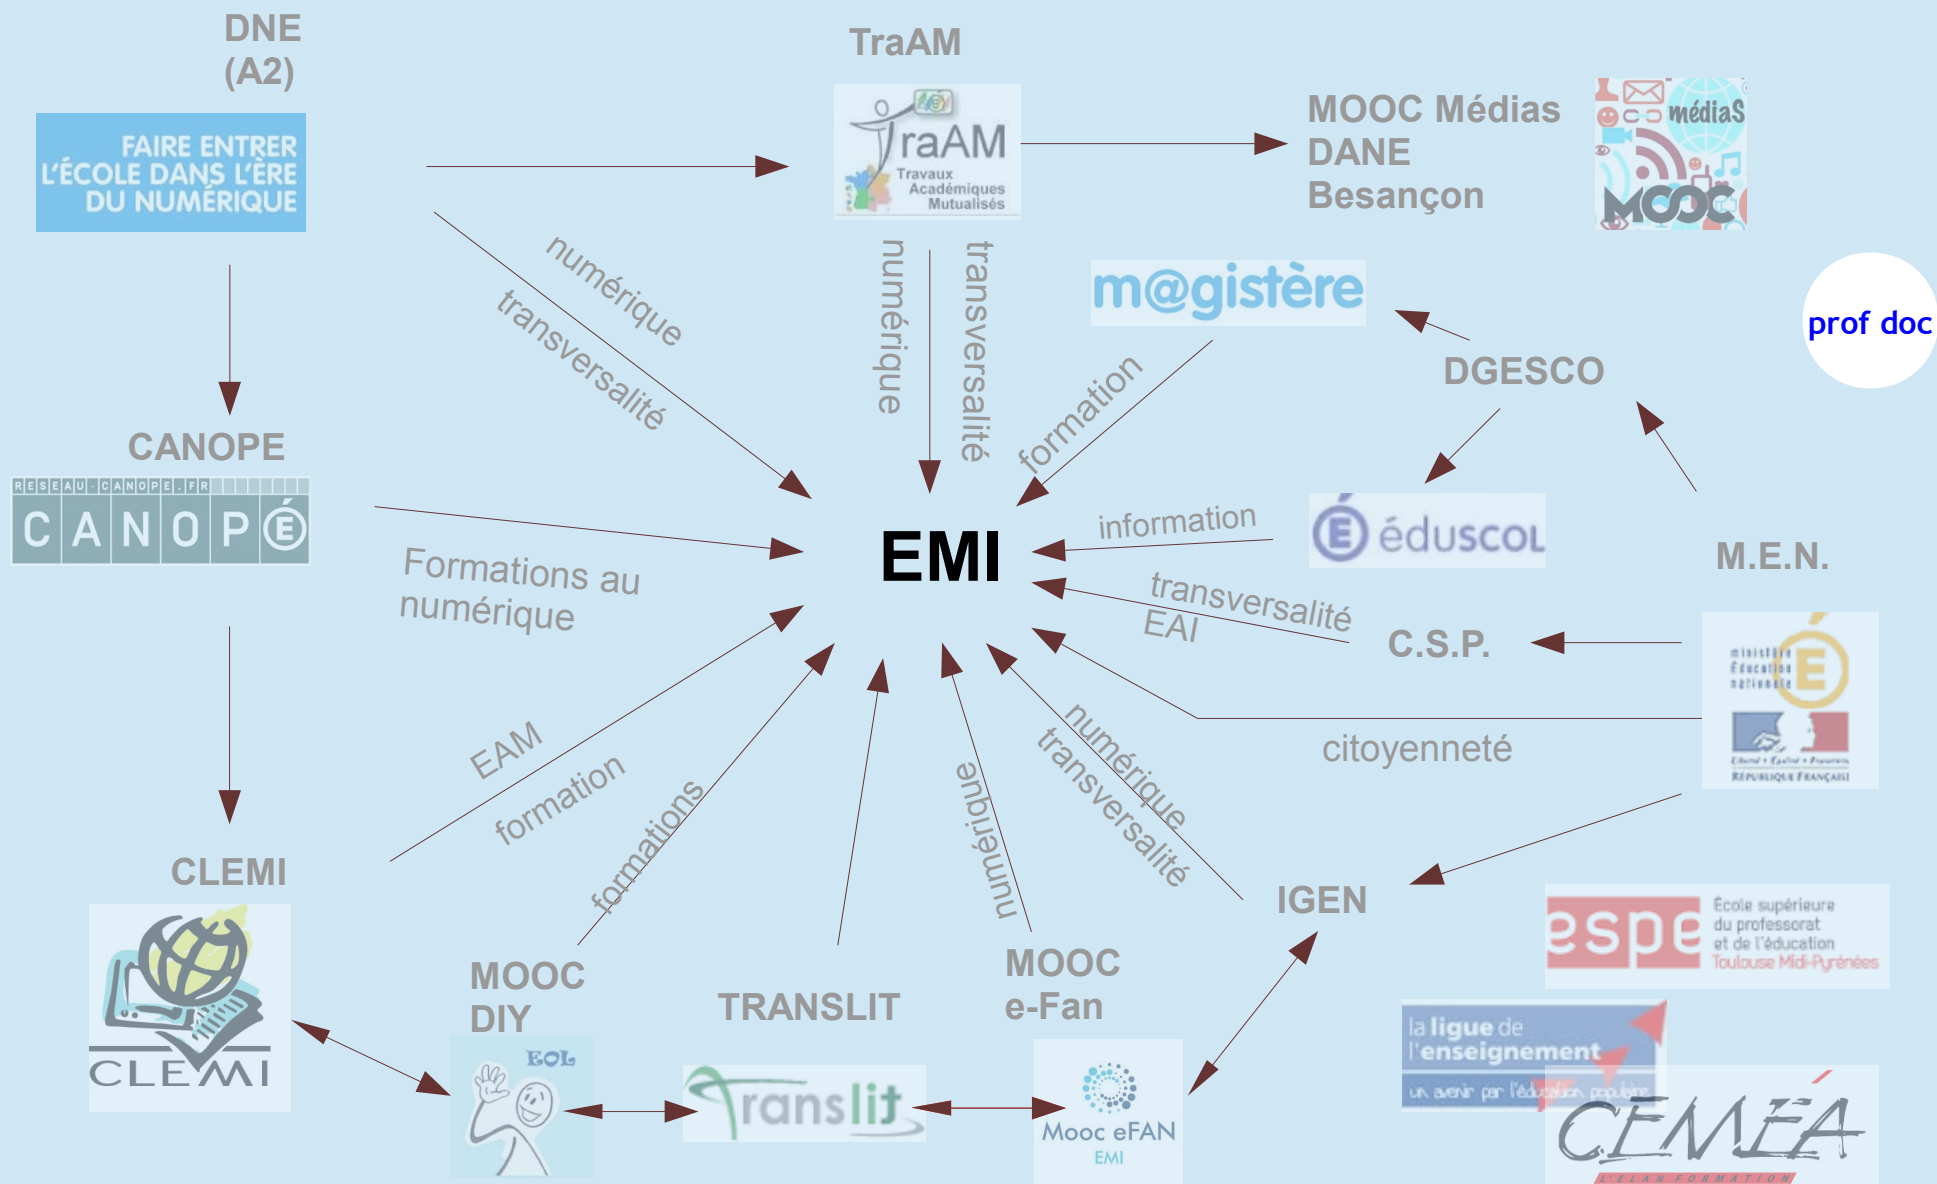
DNE (A2)

FAIRE ENTRER L'ÉCOLE DANS L'ÈRE DU NUMÉRIQUE

TraAM

TraAM Travaux Académiques Mutualisés

MOOC Médias DANE Besançon

médiaS MOOC

prof doc

numérique

transversalité

numérique

transversalité

m@gistère

formation

DGESCO

CANOPE

RESEAU-CANOPE.FR CANOPÉ

EMI

information

éduscol

M.E.N.

Formations au numérique

transversalité EAI

C.S.P.

ministère Éducation nationale

Liberté • Égalité • Fraternité RÉPUBLIQUE FRANÇAISE

citoyenneté

EAM

formation

formations

numérique

numérique

transversalité

CLEMI

IGEN

espe École supérieure du professorat et de l'éducation Toulouse Midi-Pyrénées

CLEMI

MOOC DIY

TRANSLIT

MOOC e-Fan

EOL

translit

Mooc eFAN EMI

la ligue de l'enseignement un avenir par l'éducation populaire

CEMÉA L'ÉLAN FORMATION